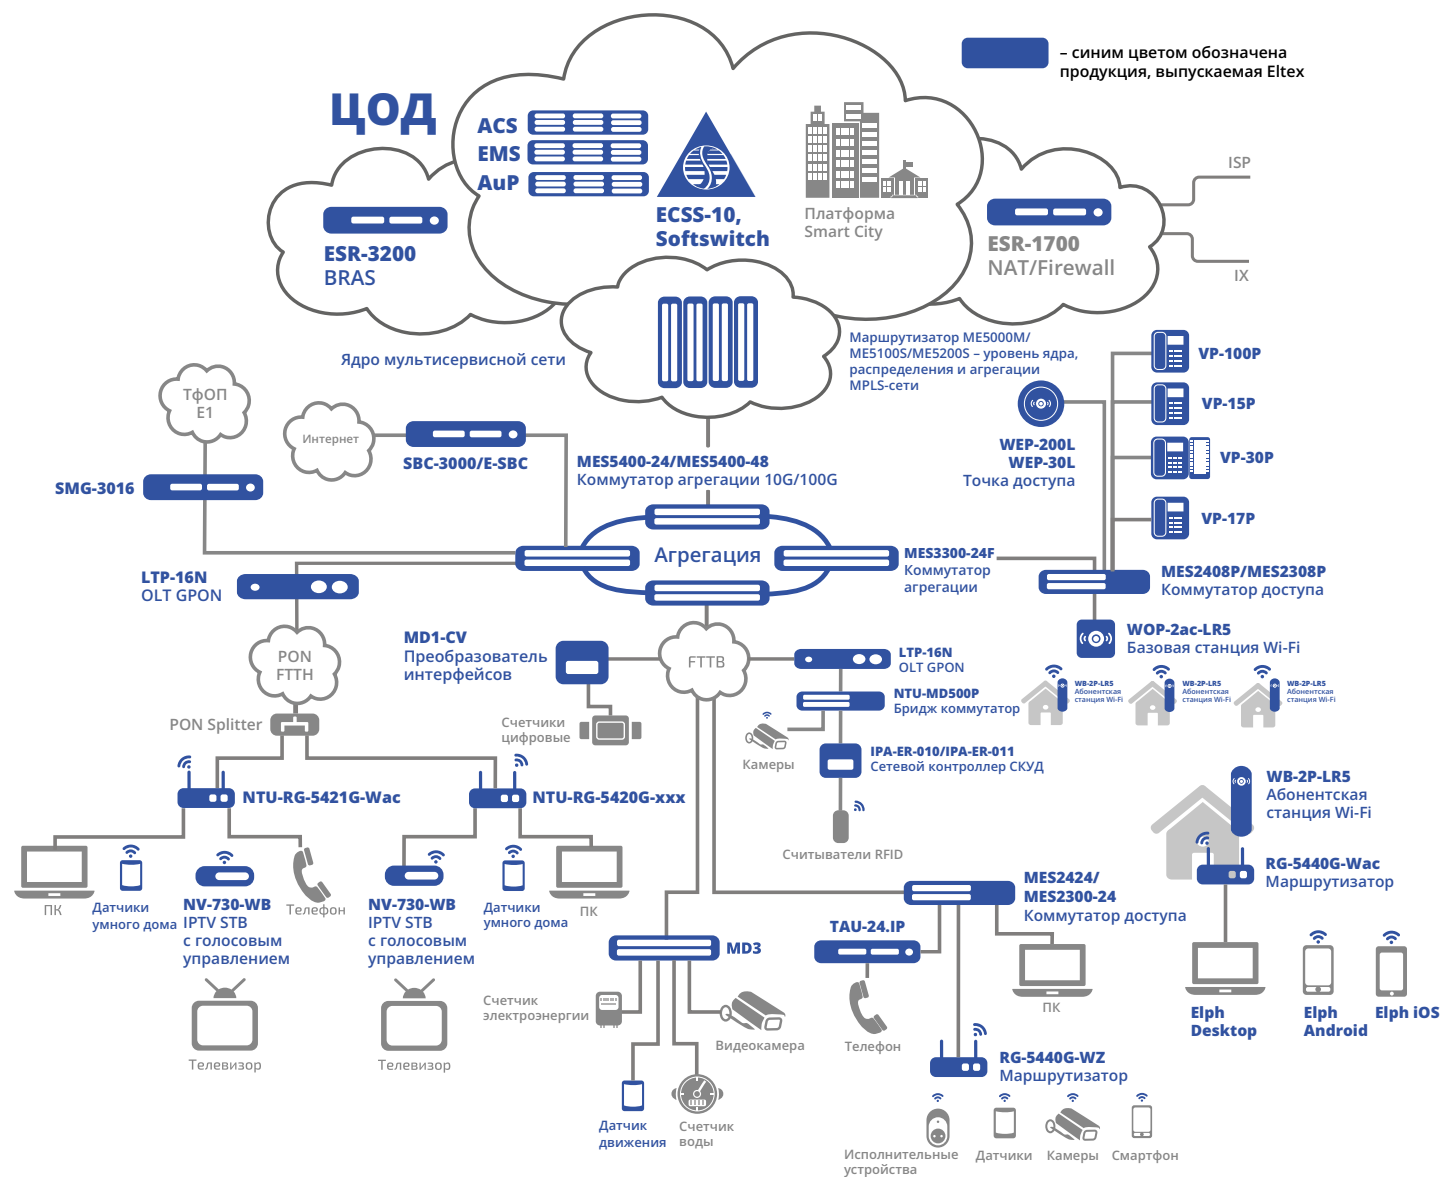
– синим цветом обозначена продукция, выпускаемая Eltex

ЦОД

ACS
EMS
AuP

ECSS-10, Softswitch

Платформа Smart City

ESR-3200
BRAS

ESR-1700
NAT/Firewall

ISP
IX

Ядро мультисервисной сети

Маршрутизатор ME5000M/ ME5100S/ME5200S – уровень ядра, распределения и агрегации MPLS-сети

ТфОП
E1

Интернет

SBC-3000/E-SBC

SMG-3016

MES5400-24/MES5400-48
Коммутатор агрегации 10G/100G

VP-100P
VP-15P
VP-30P
VP-17P

WEP-200L
WEP-30L
Точка доступа

Агрегация

MES3300-24F
Коммутатор агрегации

MES2408P/MES2308P
Коммутатор доступа

LTP-16N
OLT GPON

WOP-2ac-LR5
Базовая станция Wi-Fi

WB-2P-LR5 Абонентская станция Wi-Fi
WB-2P-LR5 Абонентская станция Wi-Fi
WB-2P-LR5 Абонентская станция Wi-Fi

PON FTTH

MD1-CV
Преобразователь интерфейсов

FTTB

LTP-16N
OLT GPON

NTU-MD500P
Бридж коммутатор

Счетчики цифровые

PON Splitter

Камеры

IPA-ER-010/IPA-ER-011
Сетевой контроллер СКУД

WB-2P-LR5
Абонентская станция Wi-Fi

NTU-RG-5421G-Wac

NTU-RG-5420G-xxx

Считыватели RFID

RG-5440G-Wac
Маршрутизатор

ПК
Датчики умного дома
NV-730-WB
IPTV STB с голосовым управлением
Телефон

NV-730-WB
IPTV STB с голосовым управлением
Датчики умного дома
ПК

MES2424/
MES2300-24
Коммутатор доступа

TAU-24.IP

MD3

Телевизор
Телевизор

Счетчик электроэнергии

Видеокамера

Телефон

ПК

Elph Desktop
Elph Android
Elph iOS

RG-5440G-WZ
Маршрутизатор

Датчик движения
Счетчик воды

Исполнительные устройства
Датчики
Камеры
Смартфон